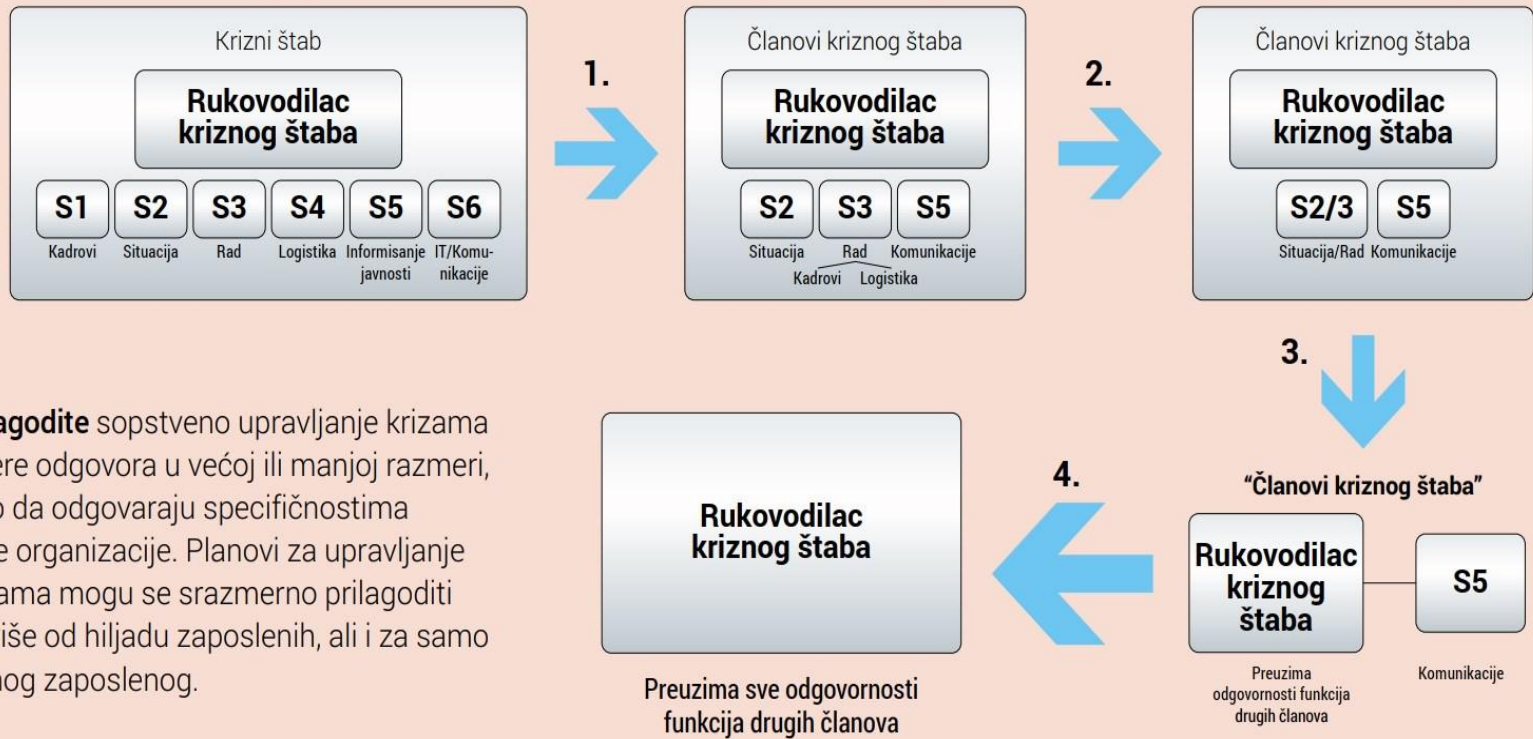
Krizni štab

Rukovodilac kriznog štaba

S1
Kadrovi

S2
Situacija

S3
Rad

S4
Logistika

S5
Informisanje javnosti

S6
IT/Komunikacije

1.

Članovi kriznog štaba

Rukovodilac kriznog štaba

S2
Situacija

S3
Rad

S5
Komunikacije

Kadrovi Logistika

2.

Članovi kriznog štaba

Rukovodilac kriznog štaba

S2/3
Situacija/Rad

S5
Komunikacije

3.

agodite sopstveno upravljanje krizama ere odgovora u većoj ili manjoj razmeri, o da odgovaraju specifičnostima e organizacije. Planovi za upravljanje ama mogu se srazmerno prilagoditi iše od hiljadu zaposlenih, ali i za samo nog zaposlenog.

Rukovodilac kriznog štaba

Preuzima sve odgovornosti funkcija drugih članova

4.

“Članovi kriznog štaba”

Rukovodilac kriznog štaba

S5

Preuzima odgovornosti funkcija drugih članova

Komunikacije